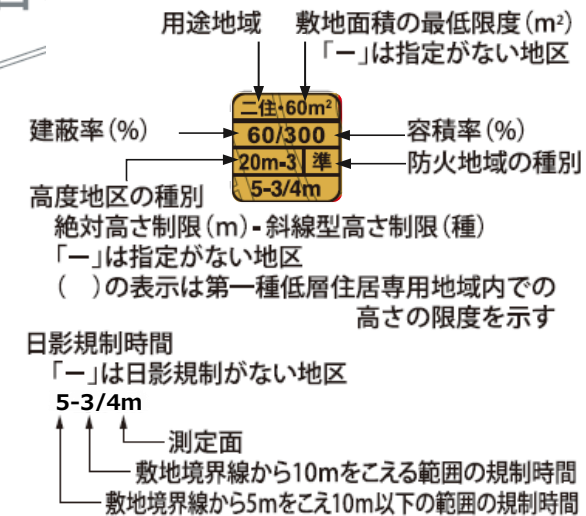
用途地域

敷地面積の最低限度（$m^2$）
「ー」は指定がない地区

二住 $60m^2$
60/300
20m-3 準
5-3/4m

建蔽率（%）

容積率（%）

防火地域の種別

高度地区の種別
絶対高さ制限（m）- 斜線型高さ制限（種）
「ー」は指定がない地区
（　）の表示は第一種低層住居専用地域内での高さの限度を示す

日影規制時間
「ー」は日影規制がない地区

5-3/4m

測定面
敷地境界線から10mをこえる範囲の規制時間
敷地境界線から5mをこえ10m以下の範囲の規制時間